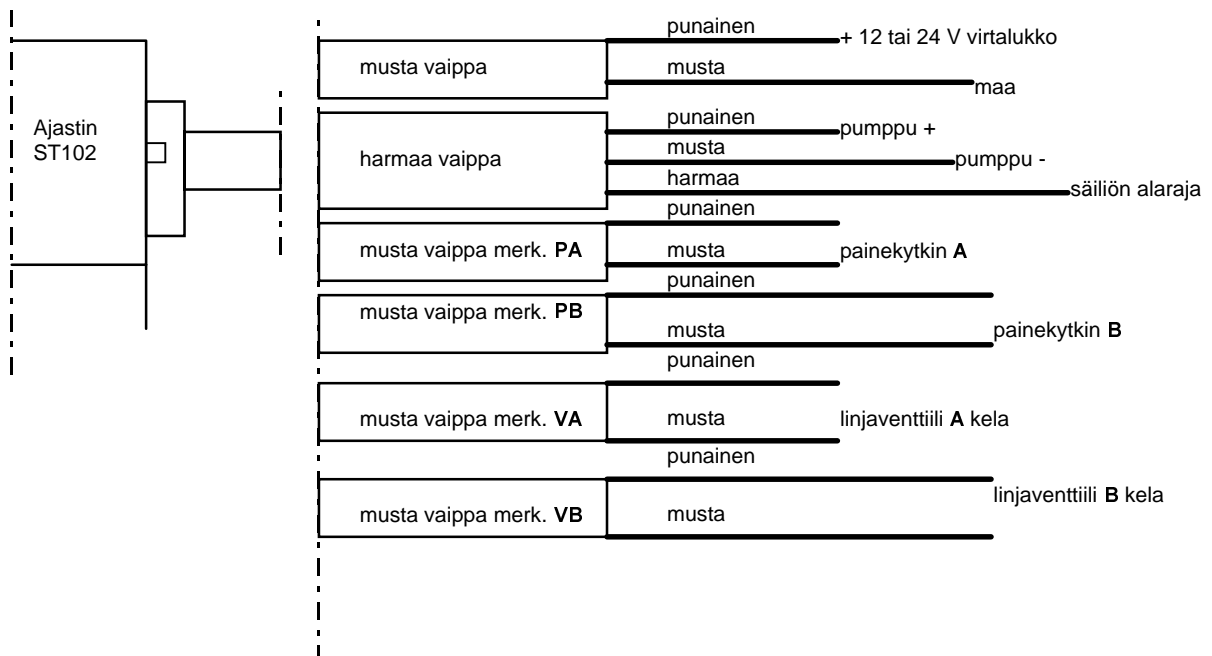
Ajastin
ST102

musta vaippa
punainen
+ 12 tai 24 V virtalukko
musta
maa

harmaa vaippa
punainen
pumppu +
musta
pumppu -
harmaa
säiliön alaraja

punainen
musta vaippa merk. PA
musta
painekytkin A

punainen
musta vaippa merk. PB
musta
painekytkin B

punainen
musta vaippa merk. VA
musta
linjaventtiili A kela

punainen
musta vaippa merk. VB
musta
linjaventtiili B kela